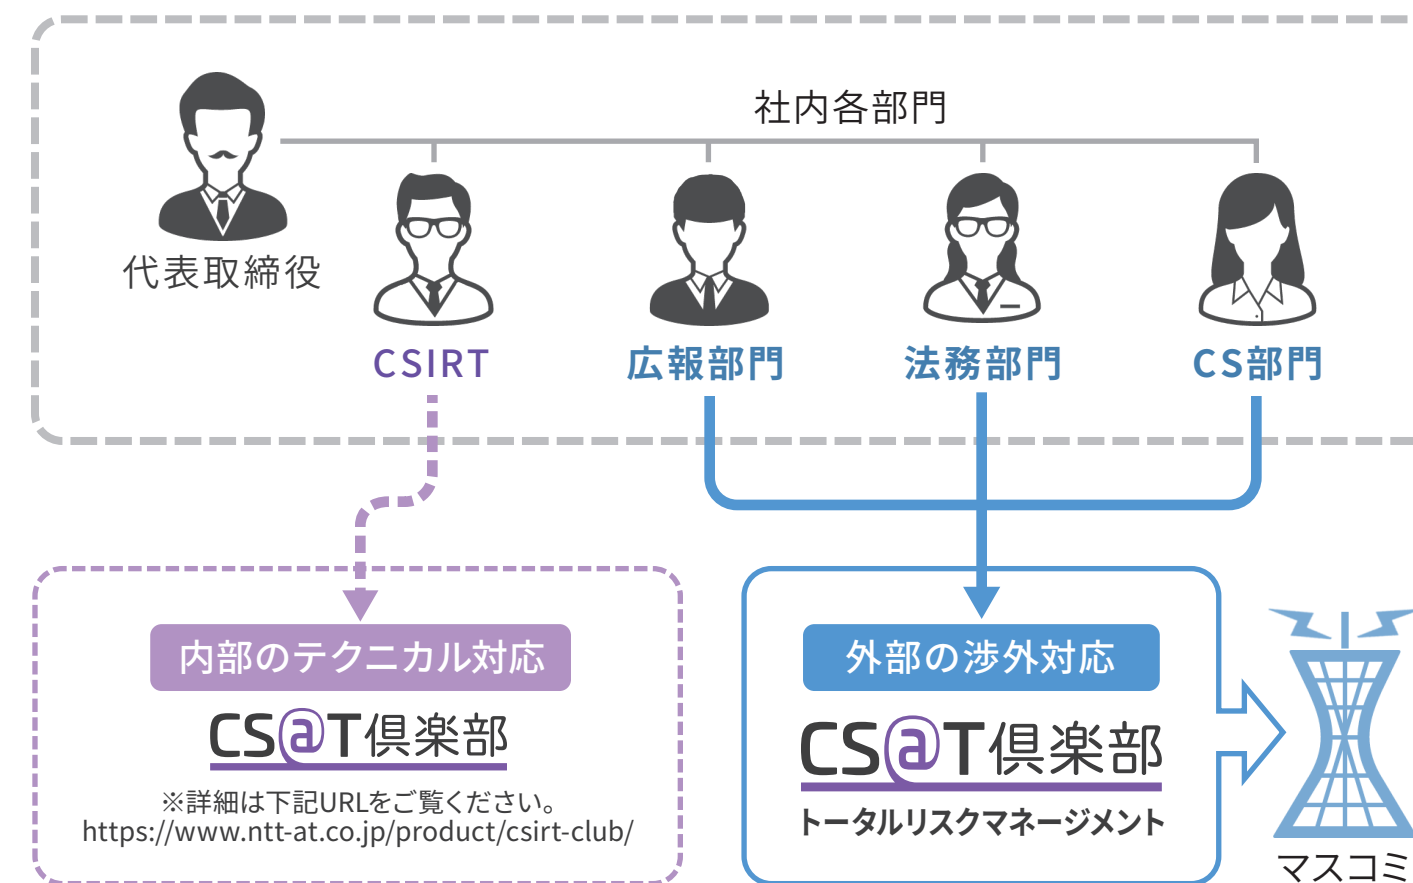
社内各部門

代表取締役

CSIRT

広報部門

法務部門

CS部門

内部のテクニカル対応

CS@T倶楽部

※詳細は下記URLをご覧ください。
https://www.ntt-at.co.jp/product/csirt-club/

外部の渉外対応

CS@T倶楽部

トータルリスクマネージメント

マスコミ